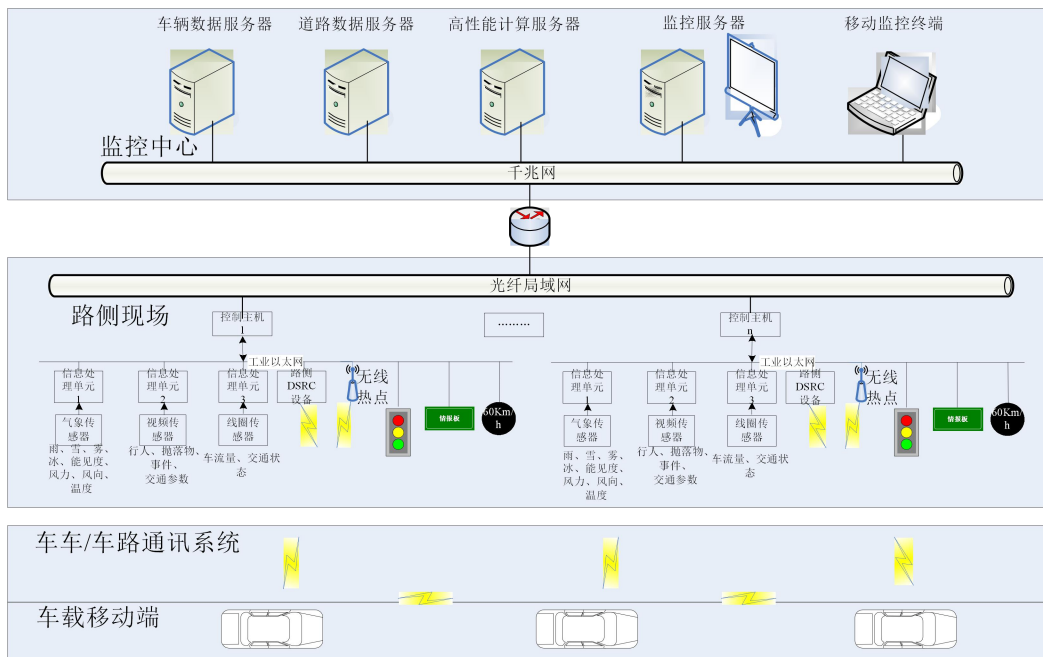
车辆数据服务器 道路数据服务器 高性能计算服务器 监控服务器 移动监控终端

监控中心

千兆网

光纤局域网

路侧现场

控制主机 1

.........

控制主机 n

工业以太网

信息处理单元 1
气象传感器
雨、雪、雾、冰、能见度、风力、风向、温度

信息处理单元 2
视频传感器
行人、抛落物、事件、交通参数

信息处理单元 3
线圈传感器
车流量、交通状态

路侧 DSRC 设备

无线热点

情报板

60Km/h

工业以太网

信息处理单元 1
气象传感器
雨、雪、雾、冰、能见度、风力、风向、温度

信息处理单元 2
视频传感器
行人、抛落物、事件、交通参数

信息处理单元 3
线圈传感器
车流量、交通状态

路侧 DSRC 设备

无线热点

情报板

60Km/h

车车/车路通讯系统

车载移动端